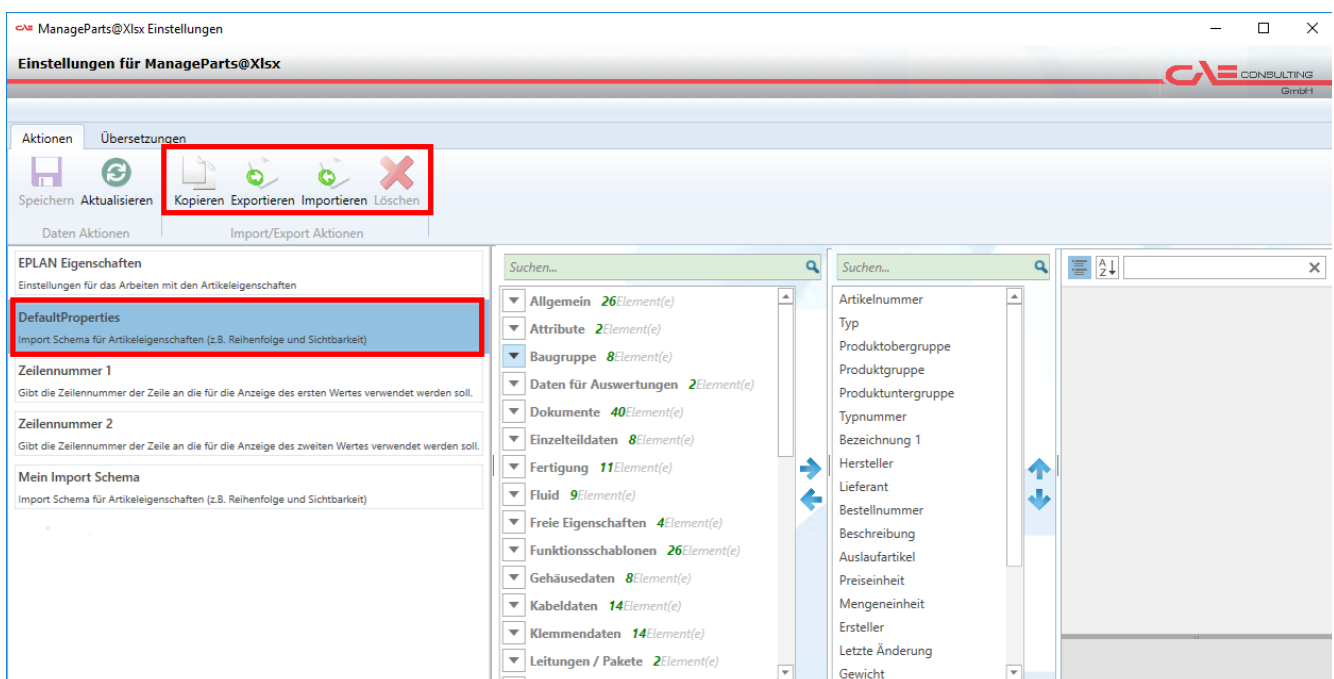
ManageParts@Xlsx Einstellungen

Einstellungen für ManageParts@Xlsx

CAE CONSULTING GmbH

Aktionen Übersetzungen

Speichern Aktualisieren
Daten Aktionen

Kopieren Exportieren Importieren Löschen
Import/Export Aktionen

EPLAN Eigenschaften
Einstellungen für das Arbeiten mit den Artikeleigenschaften

DefaultProperties
Import Schema für Artikeleigenschaften (z.B. Reihenfolge und Sichtbarkeit)

Zeilennummer 1
Gibt die Zeilennummer der Zeile an die für die Anzeige des ersten Wertes verwendet werden soll.

Zeilennummer 2
Gibt die Zeilennummer der Zeile an die für die Anzeige des zweiten Wertes verwendet werden soll.

Mein Import Schema
Import Schema für Artikeleigenschaften (z.B. Reihenfolge und Sichtbarkeit)

Suchen...

Allgemein 26Element(e)
Attribute 2Element(e)
Baugruppe 8Element(e)
Daten für Auswertungen 2Element(e)
Dokumente 40Element(e)
Einzelteildaten 8Element(e)
Fertigung 11Element(e)
Fluid 9Element(e)
Freie Eigenschaften 4Element(e)
Funktionsschablonen 26Element(e)
Gehäusedaten 8Element(e)
Kabeldaten 14Element(e)
Klemmendaten 14Element(e)
Leitungen / Pakete 2Element(e)

Suchen...

Artikelnummer
Typ
Produktobergruppe
Produktgruppe
Produktuntergruppe
Typnummer
Bezeichnung 1
Hersteller
Lieferant
Bestellnummer
Beschreibung
Auslaufartikel
Preiseinheit
Mengeneinheit
Ersteller
Letzte Änderung
Gewicht